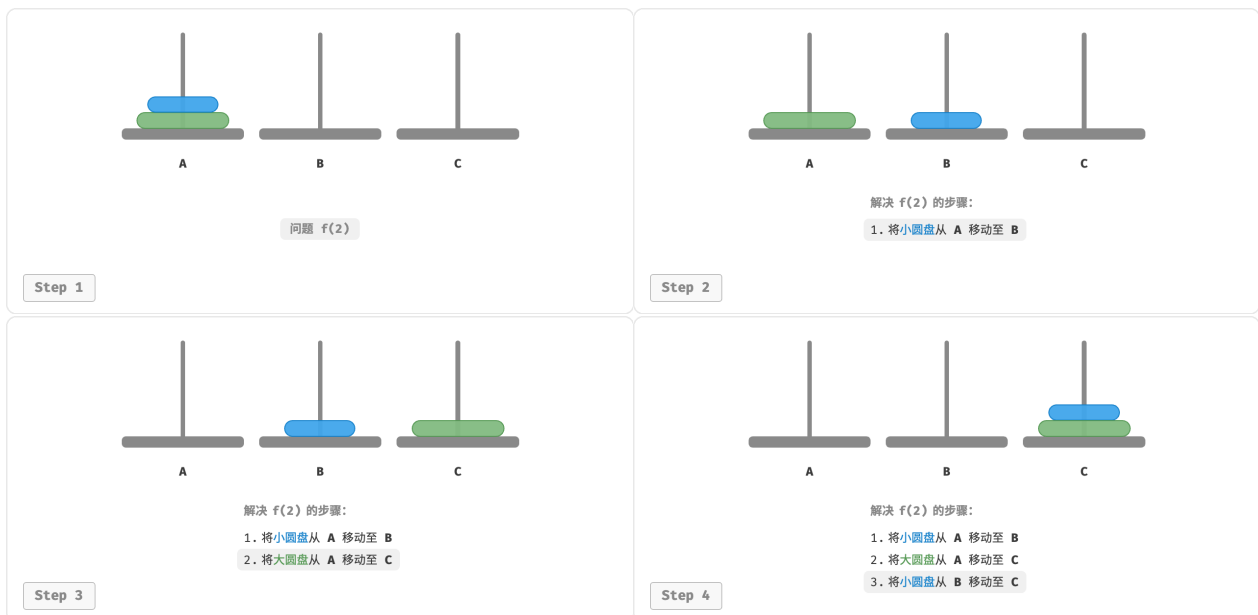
A B C

问题 f(2)

Step 1

A B C

解决 f(2) 的步骤:

1. 将小圆盘从 A 移动至 B

Step 2

A B C

解决 f(2) 的步骤:

1. 将小圆盘从 A 移动至 B

2. 将大圆盘从 A 移动至 C

Step 3

A B C

解决 f(2) 的步骤:

1. 将小圆盘从 A 移动至 B

2. 将大圆盘从 A 移动至 C

3. 将小圆盘从 B 移动至 C

Step 4